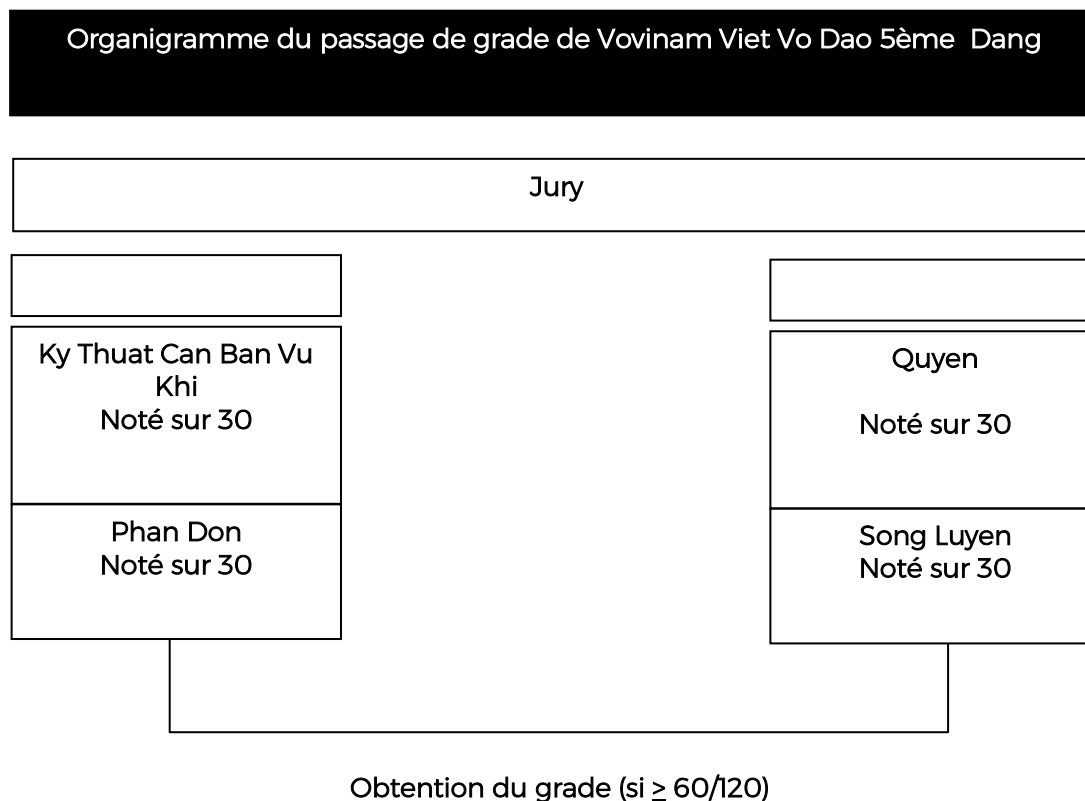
Organigramme du passage de grade de Vovinam Viet Vo Dao 5ème Dang

Jury

Ky Thuat Can Ban Vu Khi
Noté sur 30

Phan Don
Noté sur 30

Quyen

Noté sur 30

Song Luyen
Noté sur 30

Obtention du grade (si $\geq$ 60/120)